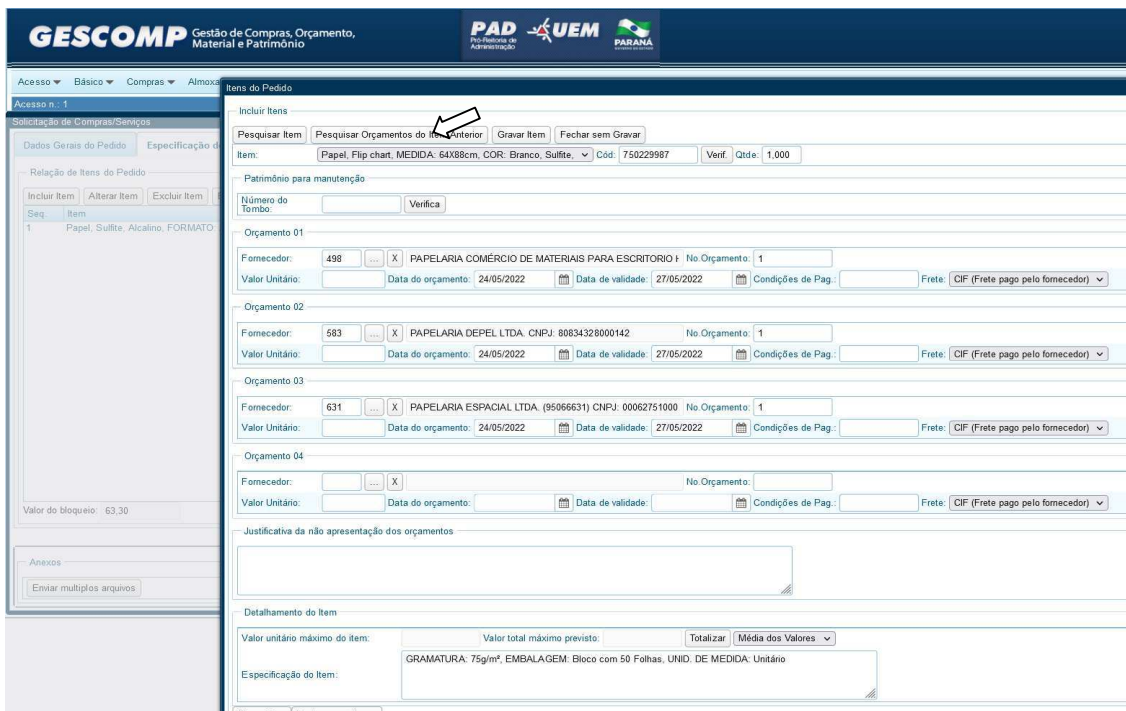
GESCOMP Gestão de Compras, Orçamento, Material e Patrimônio

PAD Pró-Reitoria de Administração UEM PARANÁ

Acesso ▾ Básico ▾ Compras ▾ Almoxa

Acesso n.: 1

Solicitação de Compras/Serviços

Dados Gerais do Pedido | Especificação d

Relação de Itens do Pedido

Incluir Item | Alterar Item | Excluir Item

| Seq. | Item |
|---|---|
| 1 | Papel, Sulfite, Alcalino, FORMATO |

Valor do bloqueio: 63,30

Anexos

Enviar multiplos arquivos

Itens do Pedido

Incluir Itens

Pesquisar Item | Pesquisar Orçamentos do Item Anterior | Gravar Item | Fechar sem Gravar

Item: Papel, Flip chart, MEDIDA: 64X88cm, COR: Branco, Sulfite, Cód: 750229987 Verif. Qtde: 1,000

Patrimônio para manutenção

Número do Tombo: Verifica

Orçamento 01

Fornecedor: 498 ... X PAPELARIA COMÉRCIO DE MATERIAIS PARA ESCRITORIO I No.Orçamento: 1

Valor Unitário: Data do orçamento: 24/05/2022 Data de validade: 27/05/2022 Condições de Pag.: Frete: CIF (Frete pago pelo fornecedor)

Orçamento 02

Fornecedor: 583 ... X PAPELARIA DEPEL LTDA. CNPJ: 80834328000142 No.Orçamento: 1

Valor Unitário: Data do orçamento: 24/05/2022 Data de validade: 27/05/2022 Condições de Pag.: Frete: CIF (Frete pago pelo fornecedor)

Orçamento 03

Fornecedor: 631 ... X PAPELARIA ESPACIAL LTDA. (95066631) CNPJ: 00062751000 No.Orçamento: 1

Valor Unitário: Data do orçamento: 24/05/2022 Data de validade: 27/05/2022 Condições de Pag.: Frete: CIF (Frete pago pelo fornecedor)

Orçamento 04

Fornecedor: ... X No.Orçamento:

Valor Unitário: Data do orçamento: Data de validade: Condições de Pag.: Frete: CIF (Frete pago pelo fornecedor)

Justificativa da não apresentação dos orçamentos

Detalhamento do Item

Valor unitário máximo do item: Valor total máximo previsto: Totalizar Média dos Valores

Especificação do Item: GRAMATURA: 75g/m², EMBALAGEM: Bloco com 50 Folhas, UNID. DE MEDIDA: Unitário